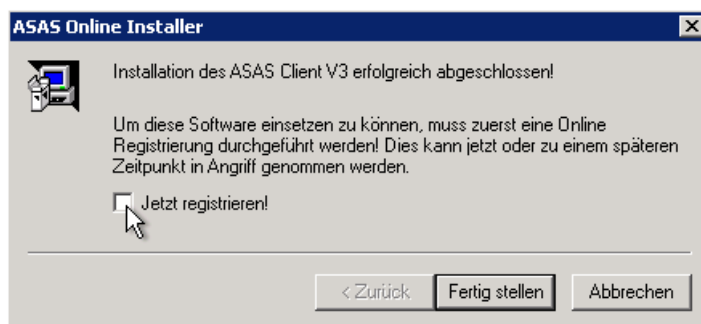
ASAS Online Installer

Installation des ASAS Client V3 erfolgreich abgeschlossen!

Um diese Software einsetzen zu können, muss zuerst eine Online Registrierung durchgeführt werden! Dies kann jetzt oder zu einem späteren Zeitpunkt in Angriff genommen werden.

Jetzt registrieren!

< Zurück
Fertig stellen
Abbrechen